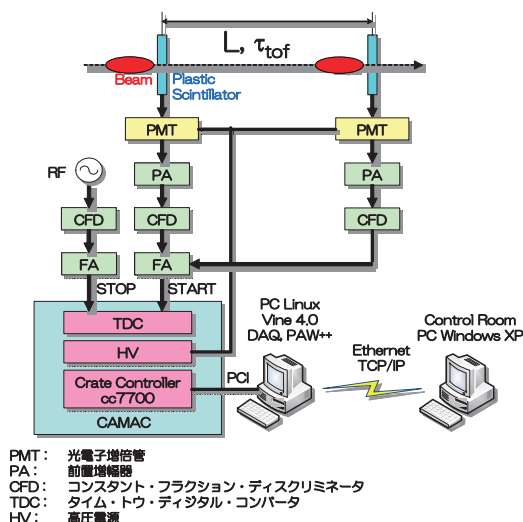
L, $\tau_{tof}$

Beam

Plastic Scintillator

PMT

PMT

RF

PA

PA

CFD

CFD

CFD

FA

FA

STOP

START

TDC

HV

Crate Controller cc7700

CAMAC

PCI

PC Linux Vine 4.0 DAQ, PAW++

Ethernet TCP/IP

Control Room PC Windows XP

PMT: 光電子増倍管
PA: 前置増幅器
CFD: コンスタント・フラクション・ディスクリミネータ
TDC: タイム・トウ・ディジタル・コンバータ
HV: 高圧電源